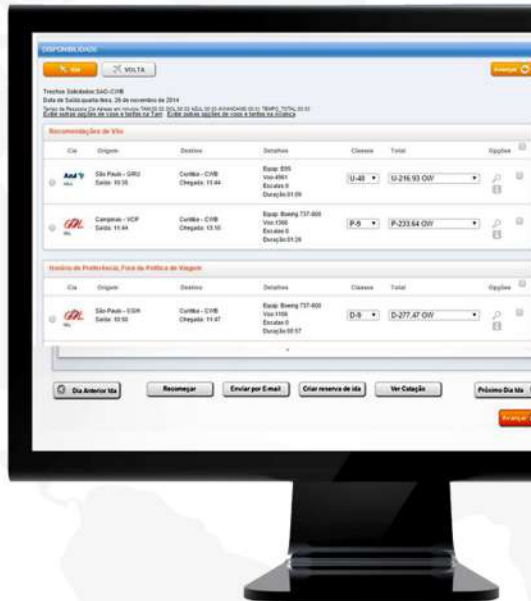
DISPONIBILIDADE

IDA | VOLTA

Avançar

Trechos Solicitados SAO-CWB
Data de Saída quarta-feira, 26 de novembro de 2014
Tempo de Resposta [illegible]
Exibir outras opções de voos e tarifas na Tam | Exibir outras opções de voos e tarifas na Aliança

Recomendações de Vôo

| Cia | Origem | Destino | Detalhes | Classes | Total | Opções |
|---|---|---|---|---|---|---|
| Azul | São Paulo - GRU Saída: 10:35 | Curitiba - CWB Chegada: 11:44 | Equip: E95 Voo 4961 Escalas 0 Duração 01:09 | U-48 | U-216.93 OW | |
| GOL | Campinas - VCP Saída: 11:44 | Curitiba - CWB Chegada: 13:10 | Equip: Boeing 737-800 Voo 1366 Escalas 0 Duração 01:26 | P-9 | P-233.64 OW | |

Horário de Preferência, Fora da Política de Viagem

| Cia | Origem | Destino | Detalhes | Classes | Total | Opções |
|---|---|---|---|---|---|---|
| GOL | São Paulo - CGH Saída: 10:50 | Curitiba - CWB Chegada: 11:47 | Equip: Boeing 737-800 Voo 1106 Escalas 0 Duração 00:57 | D-9 | D-277.47 OW | |

Dia Anterior Ida | Recomeçar | Enviar por E-mail | Criar reserva de ida | Ver Cotação | Próximo Dia Ida

Avançar